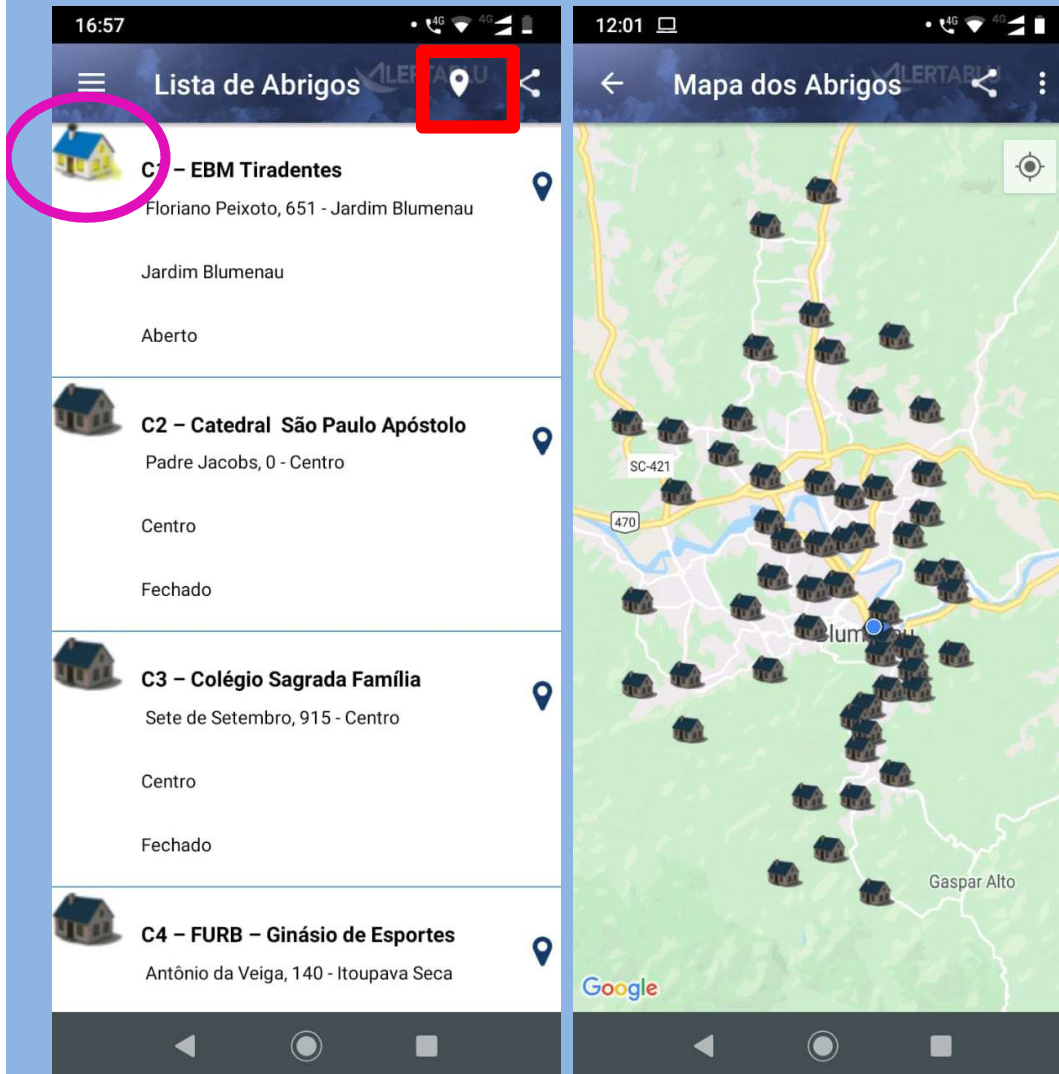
16:57

Lista de Abrigos

ALERTABLU

C1 – EBM Tiradentes
Floriano Peixoto, 651 - Jardim Blumenau

Jardim Blumenau

Aberto

C2 – Catedral São Paulo Apóstolo
Padre Jacobs, 0 - Centro

Centro

Fechado

C3 – Colégio Sagrada Família
Sete de Setembro, 915 - Centro

Centro

Fechado

C4 – FURB – Ginásio de Esportes
Antônio da Veiga, 140 - Itoupava Seca

12:01

Mapa dos Abrigos

ALERTABLU

SC-421

470

Blumenau

Gaspar Alto

Google